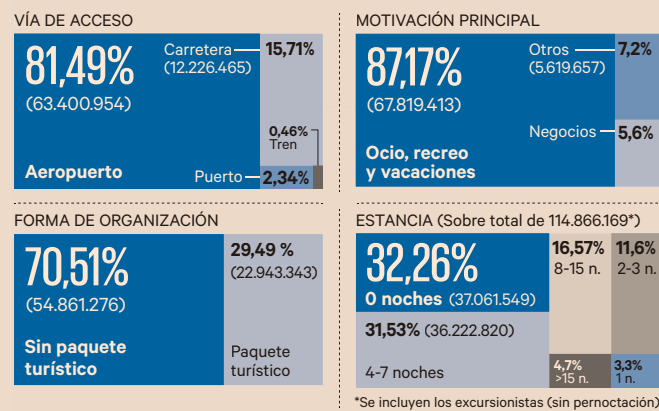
VÍA DE ACCESO

81,49%
(63.400.954)

Aeropuerto

Carretera
(12.226.465)

15,71%

0,46%
Tren

Puerto

2,34%

MOTIVACIÓN PRINCIPAL

87,17%
(67.819.413)

Ocio, recreo y vacaciones

Otros
(5.619.657)

7,2%

Negocios

5,6%

FORMA DE ORGANIZACIÓN

70,51%
(54.861.276)

Sin paquete turístico

29,49 %
(22.943.343)

Paquete turístico

ESTANCIA (Sobre total de 114.866.169*)

32,26%
0 noches (37.061.549)

16,57%
8-15 n.

11,6%
2-3 n.

31,53% (36.222.820)

4-7 noches

4,7%
>15 n.

3,3%
1 n.

*Se incluyen los excursionistas (sin pernoctación)